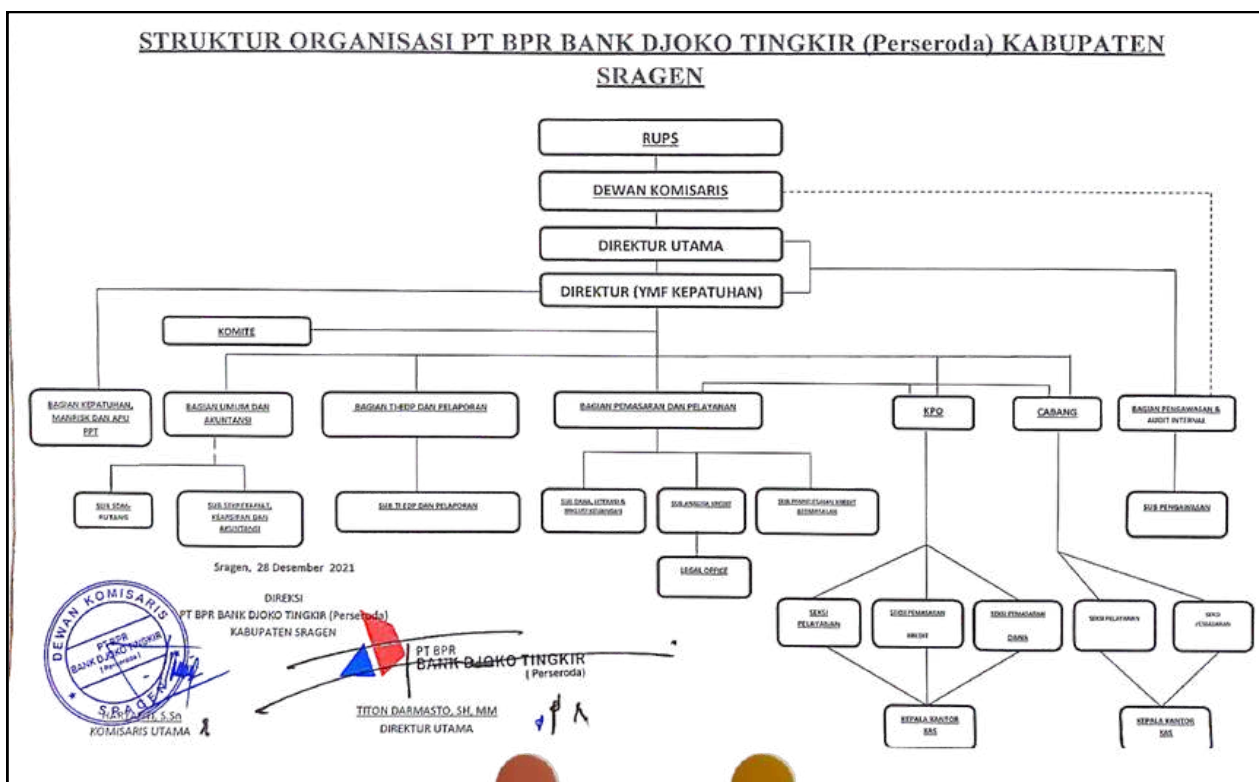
STRUKTUR ORGANISASI PT BPR BANK DJOKO TINGKIR (Perseroda) KABUPATEN SRAGEN

RUPS

DEWAN KOMISARIS

DIREKTUR UTAMA

DIREKTUR (YMF KEPATUHAN)

KOMITE

BAGIAN KEPATUHAN, MANRISK DAN APU PPT

BAGIAN UMUM DAN AKUNTANSI

BAGIAN TI EDP DAN PELAPORAN

BAGIAN PEMASARAN DAN PELAYANAN

KPO

CABANG

BAGIAN PENGAWASAN & AUDIT INTERNAL

SUB SDM-HUTANG

SUB SEKRETARIAT, KEARSIPAN DAN AKUNTANSI

SUB TI EDP DAN PELAPORAN

SUB DANA, LITERASI & INKLUSI KEUANGAN

SUB ANALISA KREDIT

SUB PENYELESAIAN KREDIT BERMASALAH

SUB PENGAWASAN

LEGAL OFFICE

SEKSI PELAYANAN

SEKSI PEMASARAN KREDIT

SEKSI PEMASARAN DANA

SEKSI PELAYANAN

SEKSI PEMASARAN

KEPALA KANTOR KAS

KEPALA KANTOR KAS

Sragen, 28 Desember 2021

DIREKSI
PT BPR BANK DJOKO TINGKIR (Perseroda)
KABUPATEN SRAGEN

DEWAN KOMISARIS
PT BPR BANK DJOKO TINGKIR (Perseroda)
SRAGEN

PT BPR
BANK DJOKO TINGKIR
(Perseroda)

HARTANTI, S.Sn
KOMISARIS UTAMA

TITON DARMASTO, SH, MM
DIREKTUR UTAMA